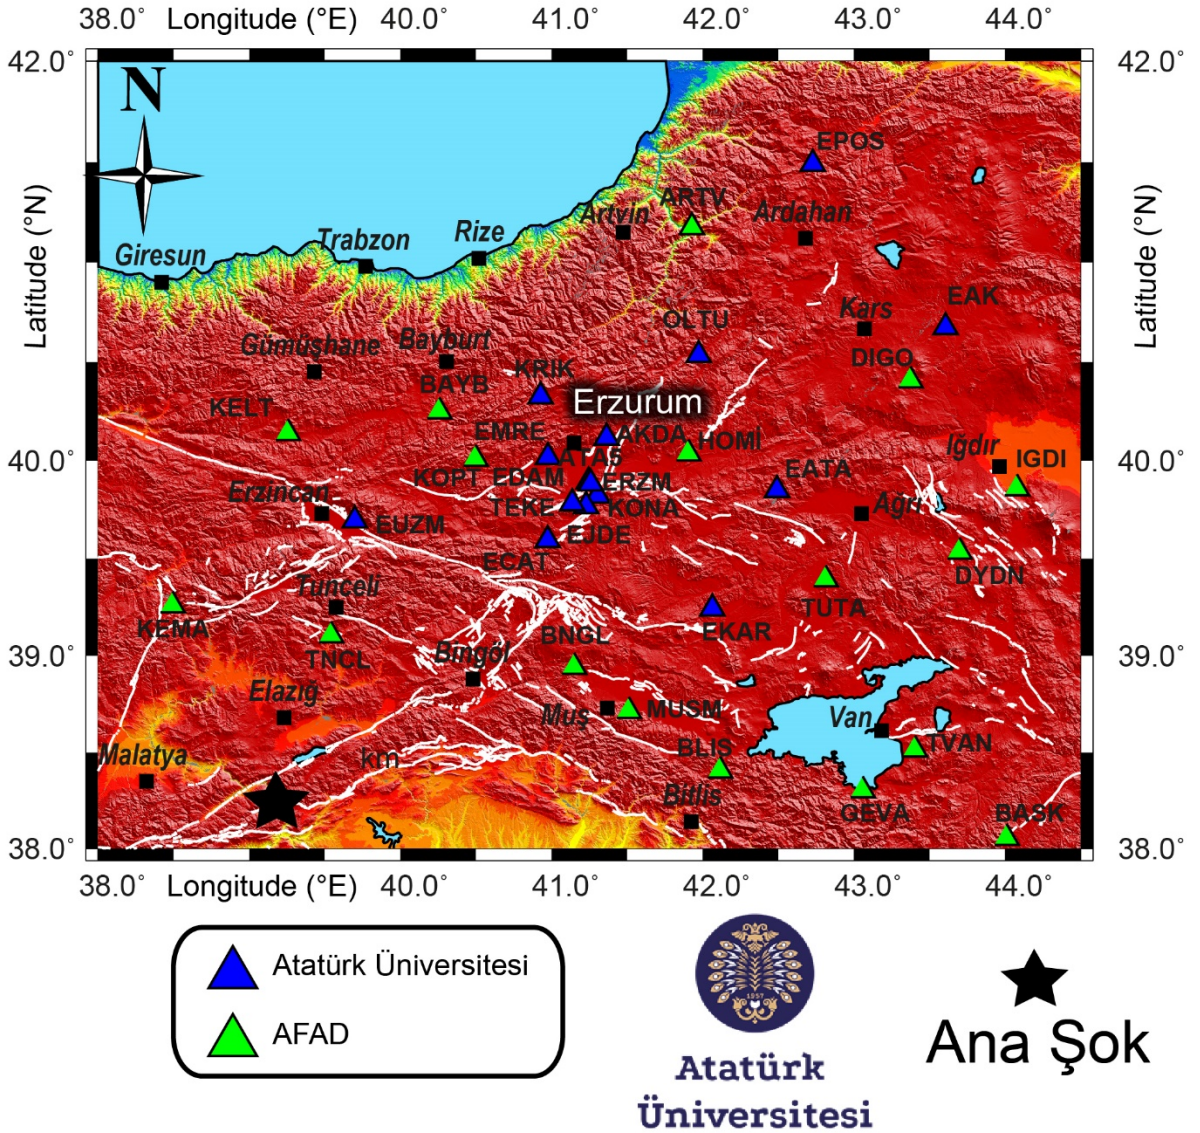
38.0° Longitude (°E) 40.0° 41.0° 42.0° 43.0° 44.0°

42.0° 42.0°

N

Latitude (°N) Latitude (°N)

EPOS
ARTV
Artvin
Ardahan
Giresun
Trabzon
Rize
OLTU
Kars
EAK
Gümüşhane
Bayburt
KRIK
DIGO
BAYB
KELT
Erzurum
EMRE
AKDA
HOMİ
Iğdır
IGDI
40.0° 40.0°
KOPT
EDAM
ATAS
ERZM
EATA
Erzincan
TEKE
KONA
Ağrı
EUZM
EJDE
ECAT
DYDN
Tunceli
TUTA
KEMA
EKAR
TNCL
BNGL
39.0° 39.0°
Bingöl
Elazığ
Muş
MUSM
Van
Malatya
BLIS
TVAN
km
Bitlis
GEVA
BASK
38.0° 38.0°

38.0° Longitude (°E) 40.0° 41.0° 42.0° 43.0° 44.0°

Atatürk Üniversitesi
AFAD

Atatürk Üniversitesi

Ana Şok